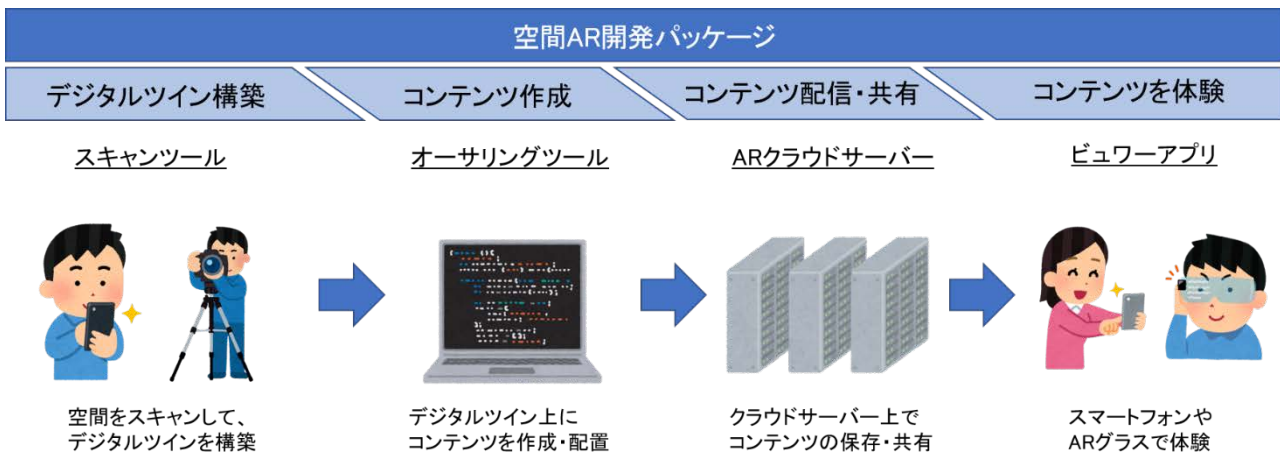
空間AR開発パッケージ

デジタルツイン構築

コンテンツ作成

コンテンツ配信・共有

コンテンツを体験

スキャンツール

オーサリングツール

ARクラウドサーバー

ビュワーアプリ

空間をスキャンして、デジタルツインを構築

デジタルツイン上にコンテンツを作成・配置

クラウドサーバー上でコンテンツの保存・共有

スマートフォンやARグラスで体験